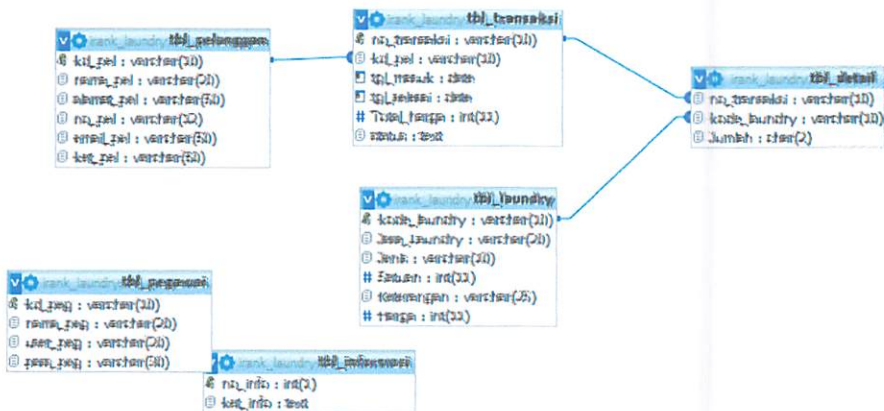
irank_laundry tbl_pelanggan
kd_pel : varchar(10)
nama_pel : varchar(20)
alamat_pel : varchar(50)
no_pel : varchar(12)
email_pel : varchar(50)
ket_pel : varchar(50)

irank_laundry tbl_transaksi
no_transaksi : varchar(10)
kd_pel : varchar(10)
tgl_masuk : date
tgl_selesai : date
Total_harga : int(11)
status : text

irank_laundry tbl_detail
no_transaksi : varchar(10)
kode_laundry : varchar(10)
Jumlah : char(2)

irank_laundry tbl_laundry
kode_laundry : varchar(10)
Jasa_laundry : varchar(20)
Jenis : varchar(10)
Satuan : int(11)
Keterangan : varchar(25)
harga : int(11)

irank_laundry tbl_pegawai
kd_peg : varchar(10)
nama_peg : varchar(20)
user_peg : varchar(20)
pass_peg : varchar(30)

irank_laundry tbl_informasi
no_info : int(2)
ket_info : text